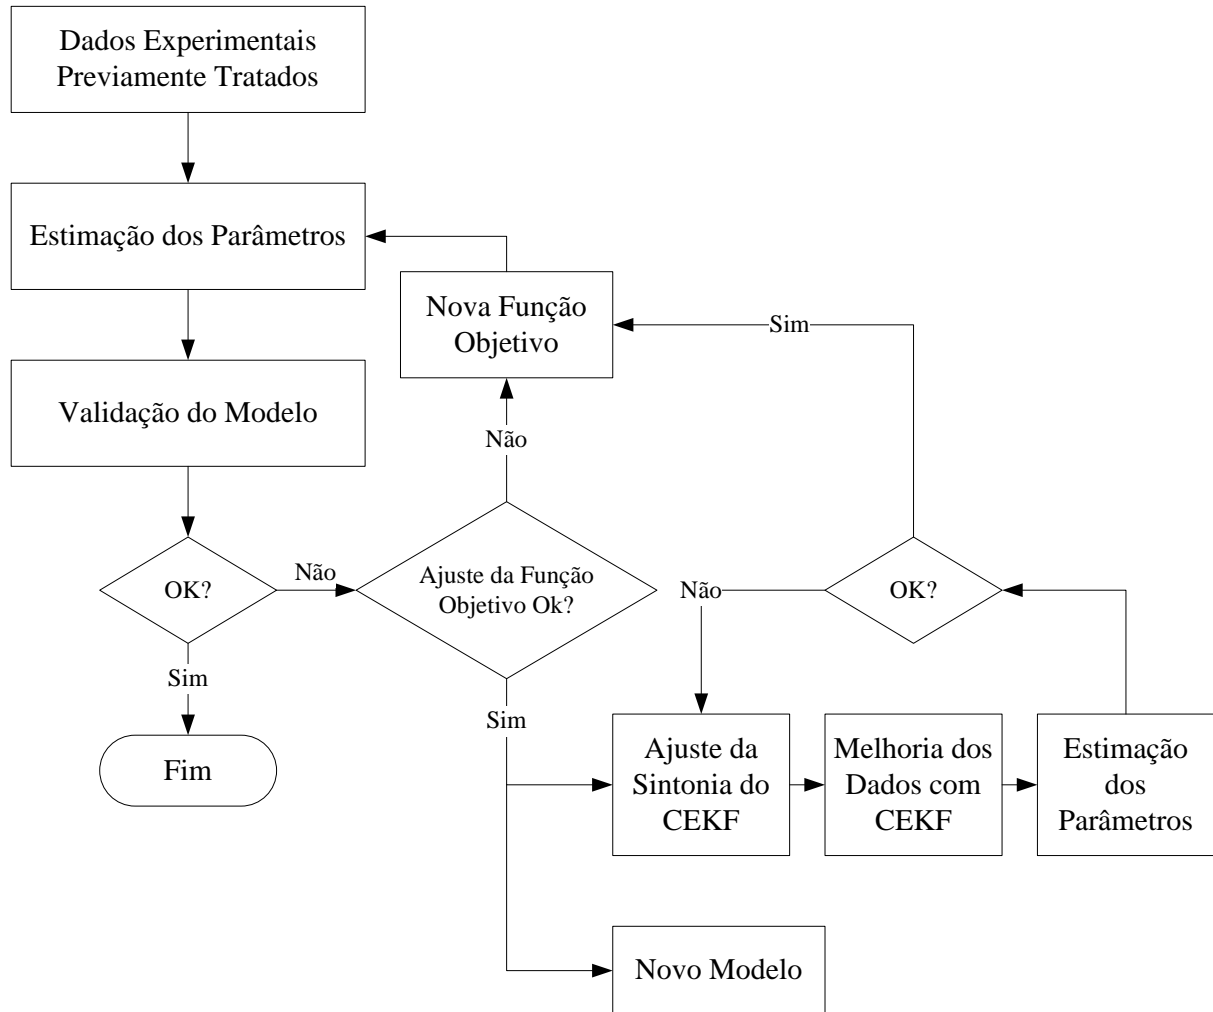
Dados Experimentais Previamente Tratados

Estimação dos Parâmetros

Nova Função Objetivo

Sim

Validação do Modelo

Não

OK?

Não

Ajuste da Função Objetivo Ok?

Não

OK?

Sim

Fim

Sim

Ajuste da Sintonia do CEKF

Melhoria dos Dados com CEKF

Estimação dos Parâmetros

Novo Modelo